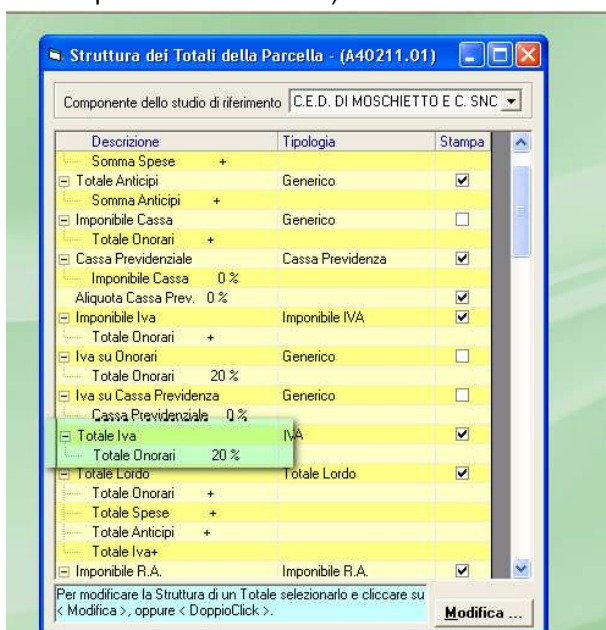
Struttura dei Totali della Parcella - (A40211.01)

Componente dello studio di riferimento C.E.D. DI MOSCHIETTO E C. SNC

| Descrizione | Tipologia | Stampa |
|---|---|---|
| Somma Spese + | | |
| Totale Anticipi | Generico | ☑ |
| Somma Anticipi + | | |
| Imponibile Cassa | Generico | ☐ |
| Totale Onorari + | | |
| Cassa Previdenziale | Cassa Previdenza | ☑ |
| Imponibile Cassa 0 % | | |
| Aliquota Cassa Prev. 0 % | | ☑ |
| Imponibile Iva | Imponibile IVA | ☑ |
| Totale Onorari + | | |
| Iva su Onorari | Generico | ☐ |
| Totale Onorari 20 % | | |
| Iva su Cassa Previdenza | Generico | ☐ |
| Cassa Previdenziale 0 % | | |
| Totale Iva | IVA | ☑ |
| Totale Onorari 20 % | | |
| Totale Lordo | Totale Lordo | ☑ |
| Totale Onorari + | | |
| Totale Spese + | | |
| Totale Anticipi + | | |
| Totale Iva+ | | |
| Imponibile R.A. | Imponibile R.A. | ☑ |

Per modificare la Struttura di un Totale selezionarlo e cliccare su < Modifica >, oppure < DoppioClick >.

Modifica ...